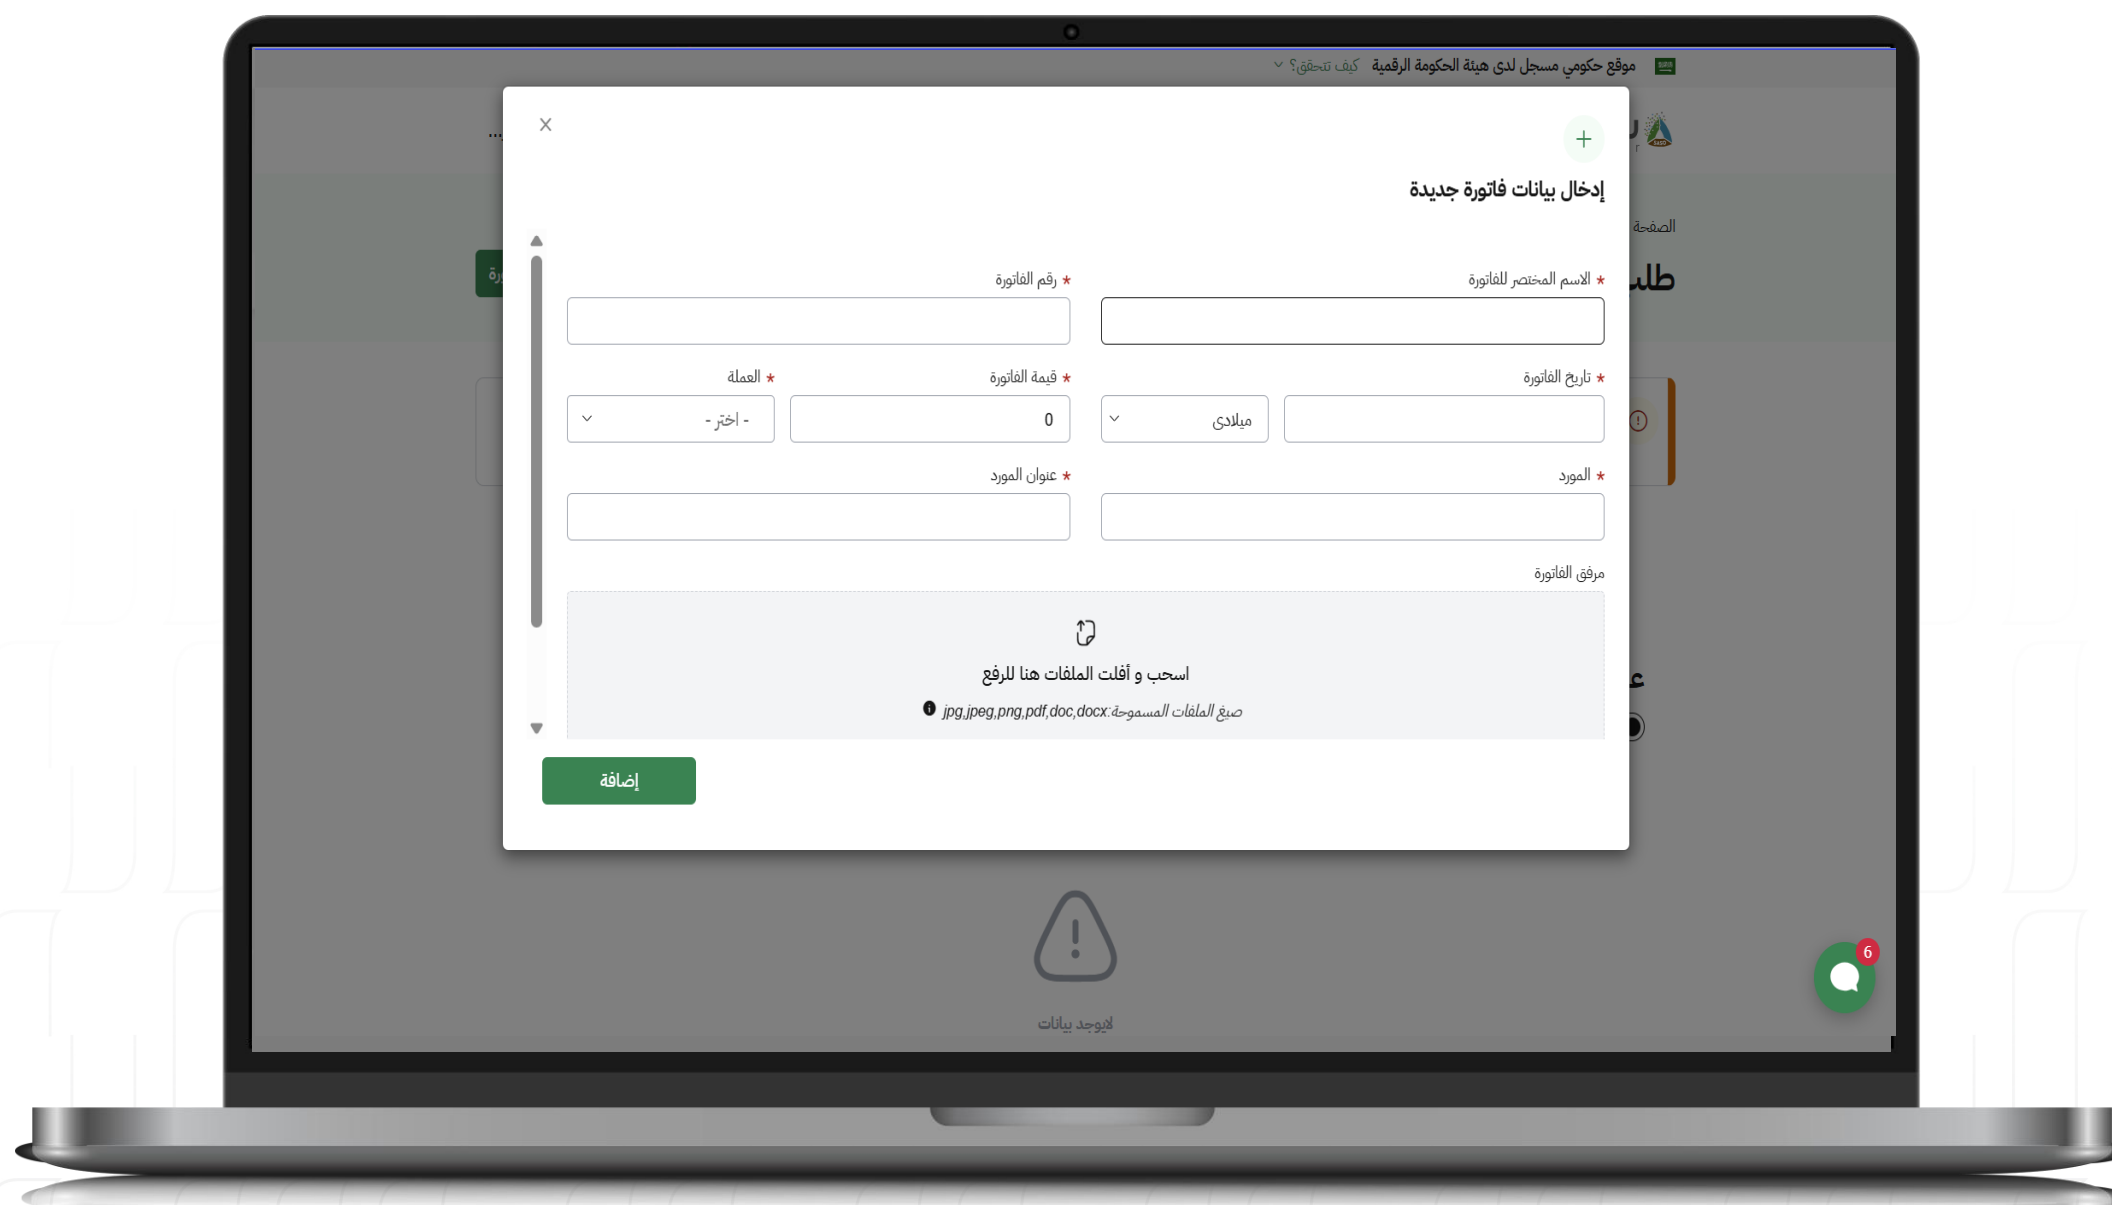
موقع حكومي مسجل لدى هيئة الحكومة الرقمية كيف تتحقق؟

إدخال بيانات فاتورة جديدة

* الاسم المختصر للفاتورة
* رقم الفاتورة

* تاريخ الفاتورة
ميلادي
* قيمة الفاتورة
0
* العملة
- اختر -

* المورد
* عنوان المورد

مرفق الفاتورة

اسحب و أفلت الملفات هنا للرفع
صيغ الملفات المسموحة:jpg,jpeg,png,pdf,doc,docx

إضافة

لايوجد بيانات

6